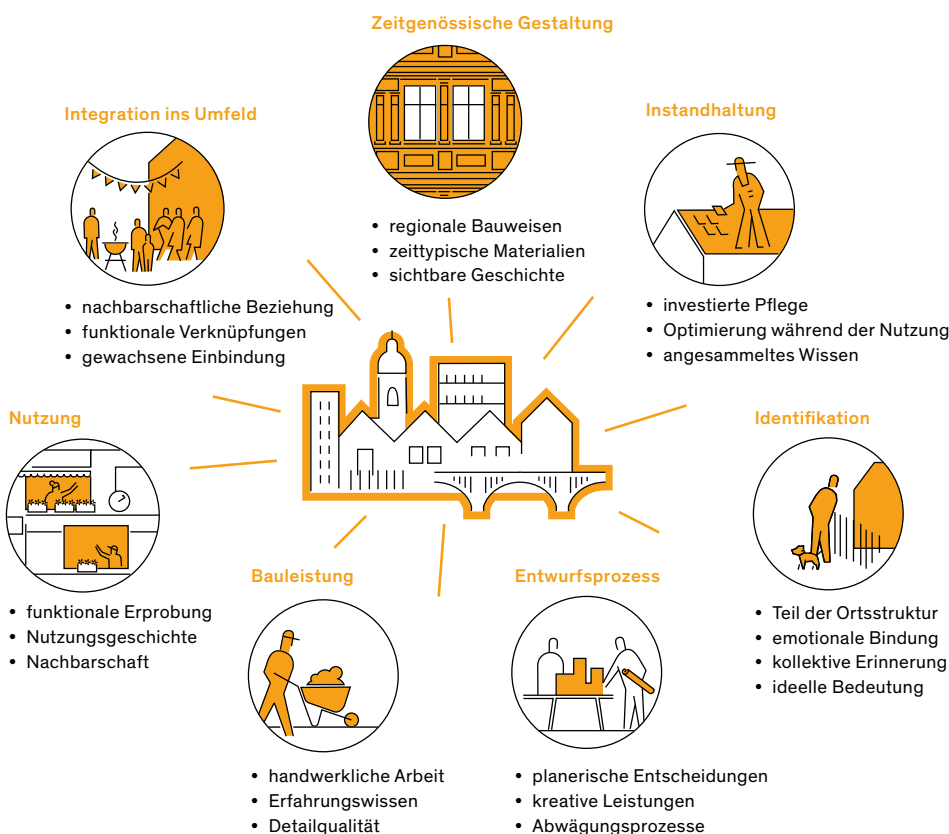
Zeitgenössische Gestaltung

- regionale Bauweisen
- zeittypische Materialien
- sichtbare Geschichte

Integration ins Umfeld

- nachbarschaftliche Beziehung
- funktionale Verknüpfungen
- gewachsene Einbindung

Instandhaltung

- investierte Pflege
- Optimierung während der Nutzung
- angesammeltes Wissen

Nutzung

- funktionale Erprobung
- Nutzungsgeschichte
- Nachbarschaft

Identifikation

- Teil der Ortsstruktur
- emotionale Bindung
- kollektive Erinnerung
- ideelle Bedeutung

Bauleistung

- handwerkliche Arbeit
- Erfahrungswissen
- Detailqualität

Entwurfsprozess

- planerische Entscheidungen
- kreative Leistungen
- Abwägungsprozesse